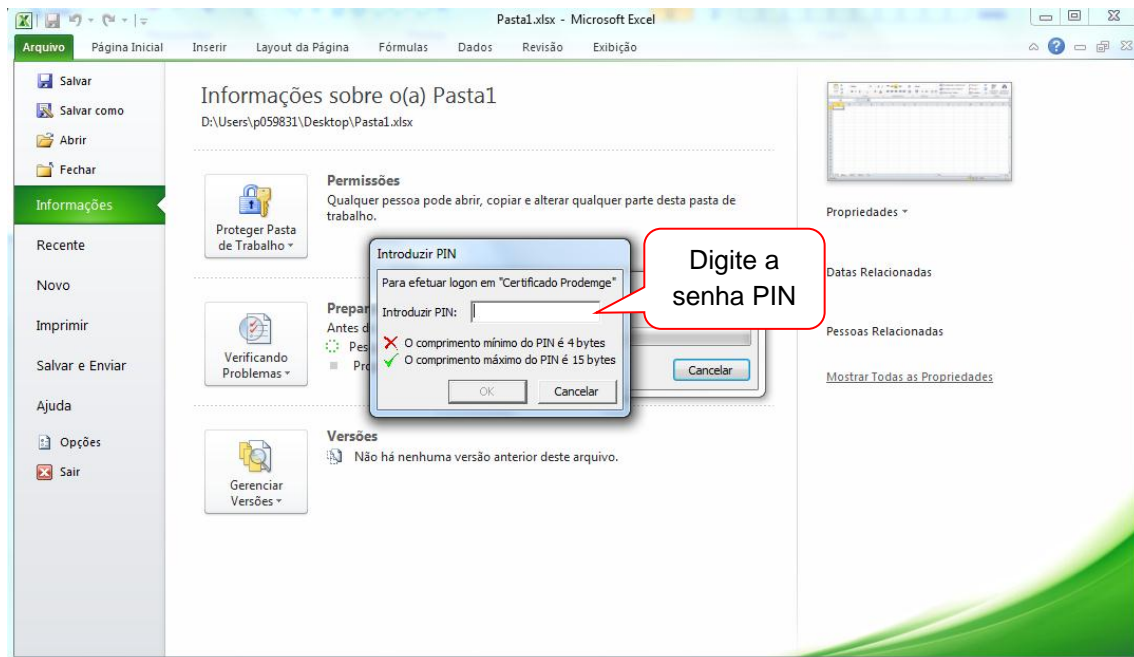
Pasta1.xlsx - Microsoft Excel

Arquivo Página Inicial Inserir Layout da Página Fórmulas Dados Revisão Exibição

Salvar
Salvar como
Abrir
Fechar
Informações
Recente
Novo
Imprimir
Salvar e Enviar
Ajuda
Opções
Sair

Informações sobre o(a) Pasta1
D:\Users\p059831\Desktop\Pasta1.xlsx

Proteger Pasta de Trabalho

Permissões
Qualquer pessoa pode abrir, copiar e alterar qualquer parte desta pasta de trabalho.

Verificando Problemas

Prepar
Antes d
Pes
Pro

Cancelar

Introduzir PIN
Para efetuar logon em "Certificado Prodemge"
Introduzir PIN:
O comprimento mínimo do PIN é 4 bytes
O comprimento máximo do PIN é 15 bytes
OK
Cancelar

Digite a senha PIN

Gerenciar Versões

Versões
Não há nenhuma versão anterior deste arquivo.

Propriedades
Datas Relacionadas
Pessoas Relacionadas
Mostrar Todas as Propriedades